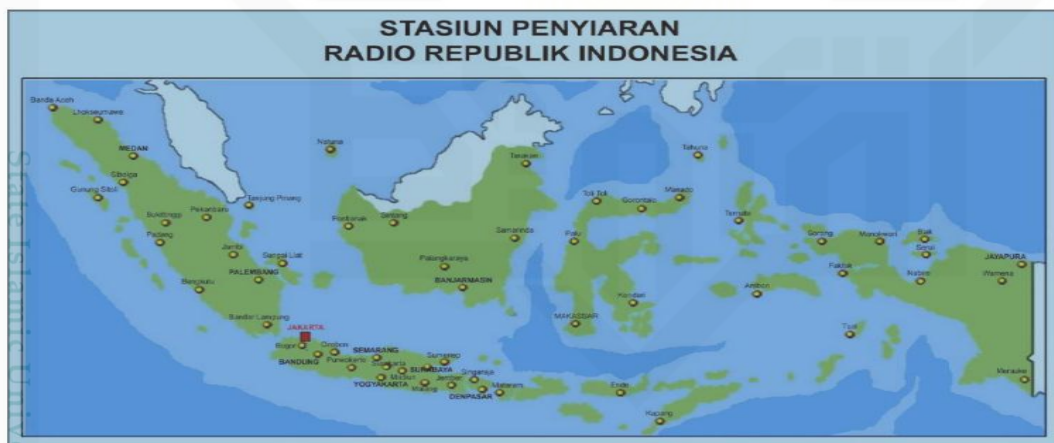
STASIUN PENYIARAN
RADIO REPUBLIK INDONESIA

Banda Aceh
Lhokseumawe
MEDAN
Sibolga
Gunung Sitoli
Bukittinggi
Pekanbaru
Padang
Tanjung Pinang
Natuna
Jambi
Sungai Liat
PALEMBANG
Bengkulu
Bandar Lampung
JAKARTA
Bogor
Cirebon
BANDUNG
SEMARANG
Purwokerto
SURABAYA
Sumenep
YOGYAKARTA
Madiun
Malang
Jember
Singaraja
DENPASAR
Mataram
Ende
Kupang
Pontianak
Sintang
Palangkaraya
BANJARMASIN
Samarinda
Tarakan
Tahuna
Manado
Tol Toli
Gorontalo
Palu
Kendari
MAKASSAR
Ternate
Ambon
Sorong
Manokwari
Biak
Serui
Fakfak
Nabire
JAYAPURA
Wamena
Tual
Merauke